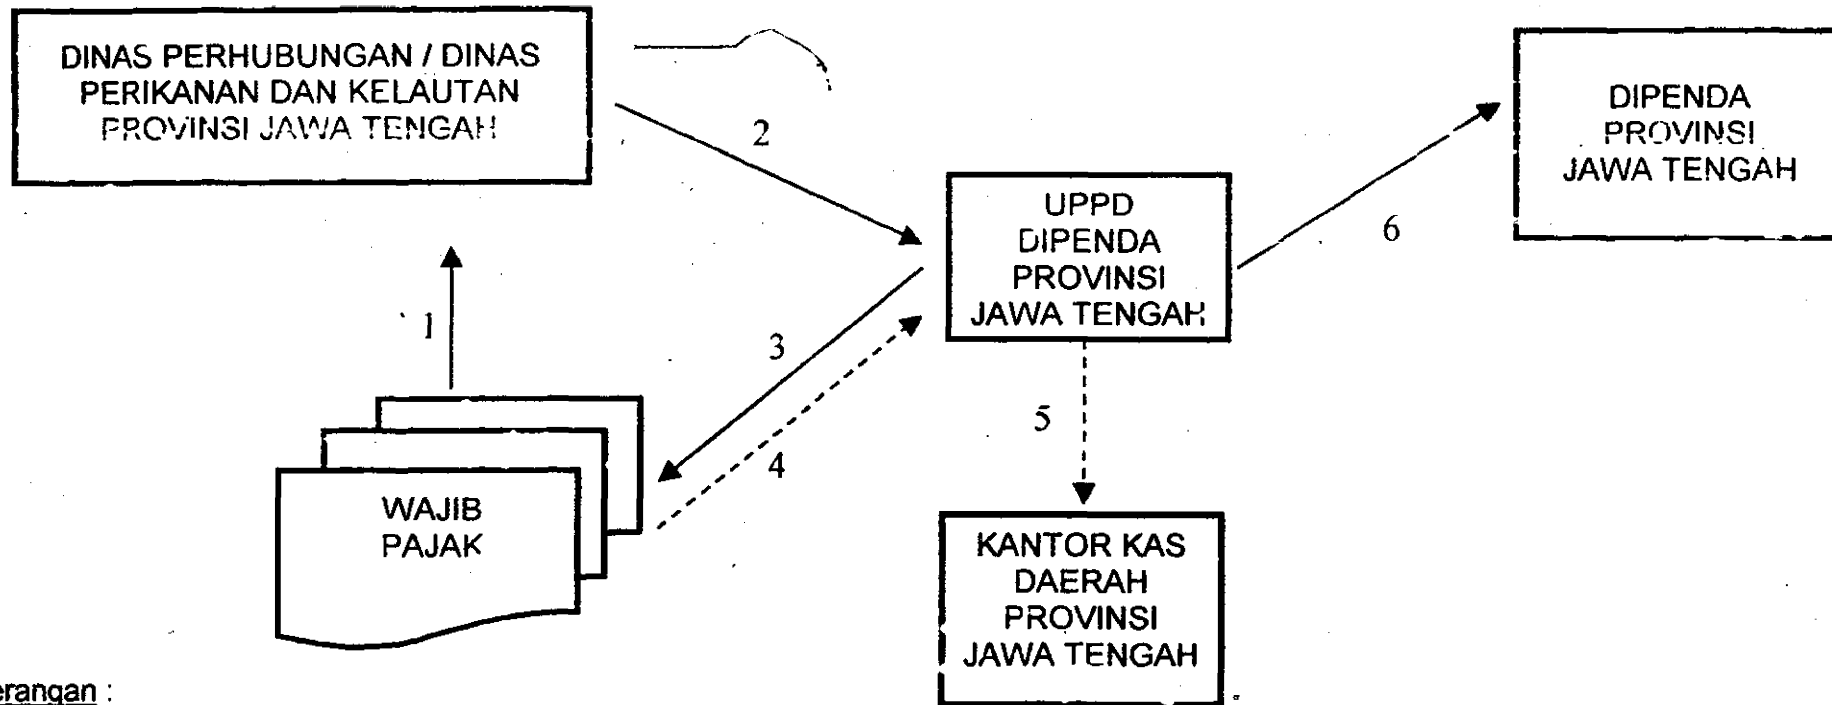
DINAS PERHUBUNGAN / DINAS PERIKANAN DAN KELAUTAN PROVINSI JAWA TENGAH

2

DIPENDA PROVINSI JAWA TENGAH

UPPD DIPENDA PROVINSI JAWA TENGAH

6

1

3

5

4

WAJIB PAJAK

KANTOR KAS DAERAH PROVINSI JAWA TENGAH

erangan :